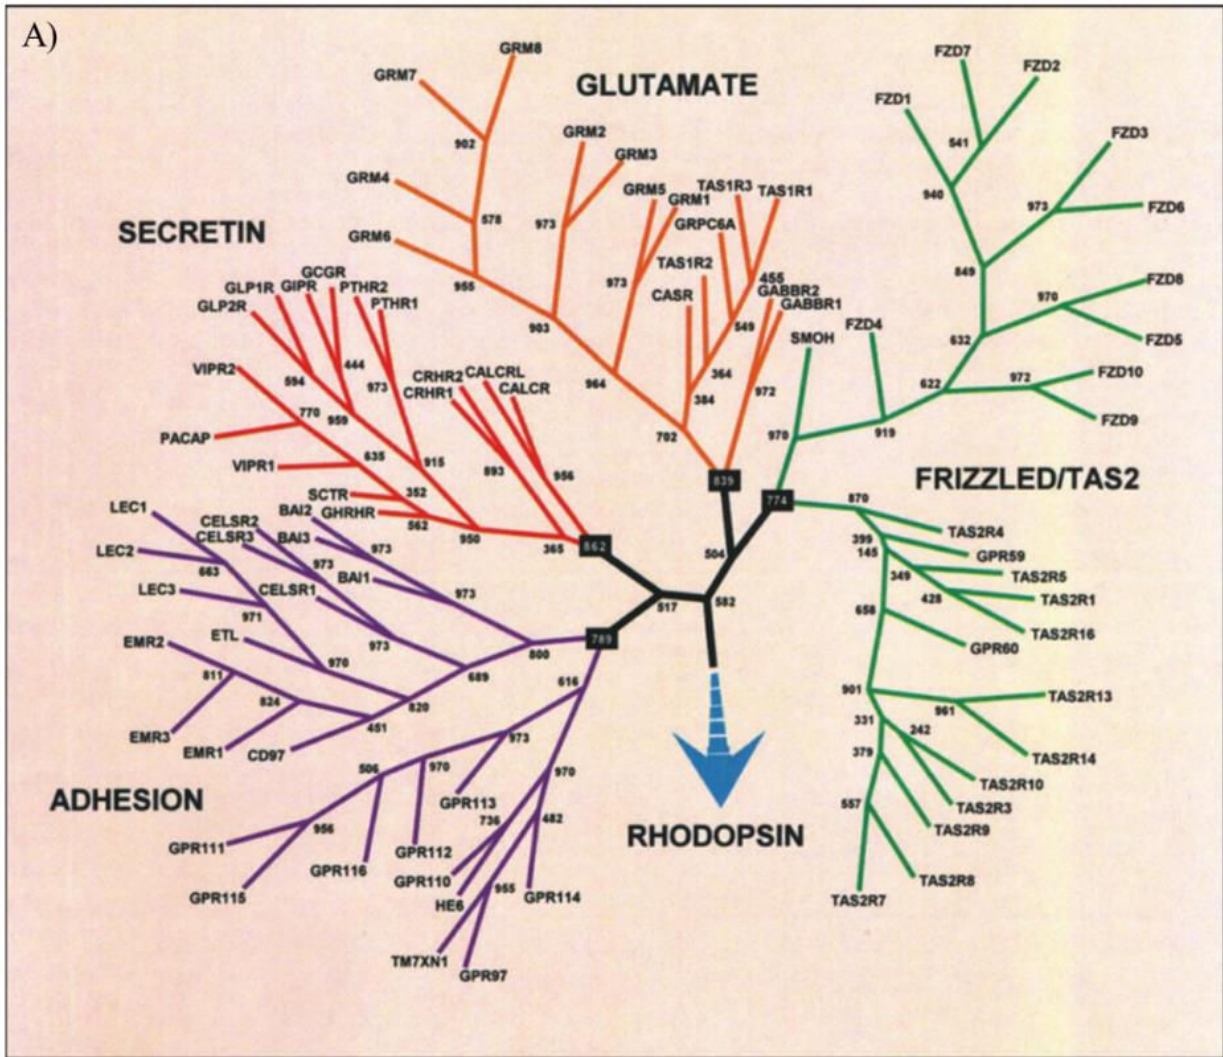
A)

GLUTAMATE

GRM8
GRM7
902
GRM2
GRM3
GRM4
578
973
GRM5
GRM1
TAS1R3
TAS1R1
GRPC6A
GRM6
955
973
TAS1R2
455
GABBR2
GABBR1
CASR
903
549
364
964
384
972
702
839

FZD7
FZD2
FZD1
541
FZD3
940
973
FZD6
849
FZD8
970
632
FZD5
SMOH
FZD4
622
972
FZD10
FZD9
919
970
774

FRIZZLED/TAS2

SECRETIN

GCGR
GLP1R
GIPR
PTHR2
GLP2R
PTHR1
444
594
973
VIPR2
770
959
CRHR2
CALCRL
CRHR1
CALCR
PACAP
635
915
893
956
VIPR1
SCTR
352
GHRHR
562
950
365
862

LEC1
CELSR2
BAI2
CELSR3
BAI3
973
LEC2
663
973
BAI1
LEC3
CELSR1
973
971
ETL
973
EMR2
970
689
800
789
517
582
504
811
824
820
616
EMR3
EMR1
451
CD97
973
506
970
970
GPR113
482
736
956
GPR112
GPR111
GPR116
GPR110
955
GPR114
HE6
GPR115
TM7XN1
GPR97

ADHESION

RHODOPSIN

870
TAS2R4
399
GPR59
145
349
TAS2R5
428
TAS2R1
TAS2R16
658
GPR60
901
TAS2R13
961
331
242
TAS2R14
379
TAS2R10
TAS2R3
557
TAS2R9
TAS2R8
TAS2R7